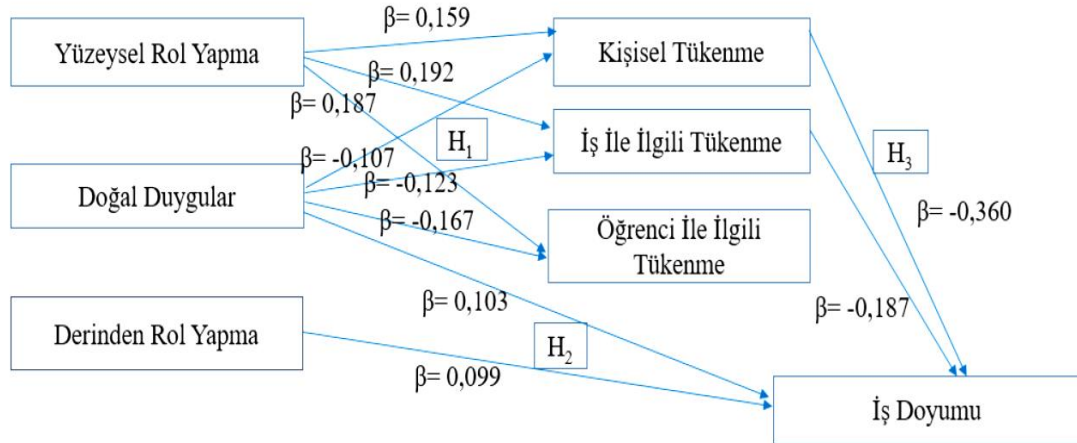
Yüzeysel Rol Yapma

β= 0,159

β= 0,192

β= 0,187

Kişisel Tükenme

$H_1$

İş İle İlgili Tükenme

β= -0,107

β= -0,123

Doğal Duygular

β= -0,167

Öğrenci İle İlgili Tükenme

$H_3$

β= -0,360

β= 0,103

β= -0,187

Derinden Rol Yapma

$H_2$

β= 0,099

İş Doyumu